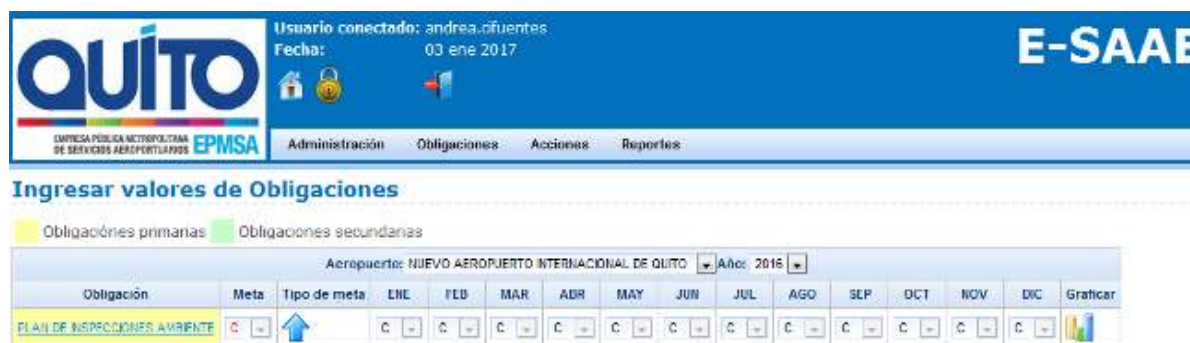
QUITO
EMPRESA PÚBLICA METROPOLITANA DE SERVICIOS AEROPORTUARIOS EPMSA

Usuario conectado: andrea.cifuentes
Fecha: 03 ene 2017

E-SAAE

Administración Obligaciones Acciones Reportes

Ingresar valores de Obligaciones

Obligaciones primarias Obligaciones secundarias

Aeropuerto: NUEVO AEROPUERTO INTERNACIONAL DE QUITO Año: 2016

| Obligación | Meta | Tipo de meta | ENE | FEB | MAR | ABR | MAY | JUN | JUL | AGO | SEP | OCT | NOV | DIC | Graficar |
|---|---|---|---|---|---|---|---|---|---|---|---|---|---|---|---|
| PLAN DE INSPECCIONES AMBIENTE | C | | C | C | C | C | C | C | C | C | C | C | C | C | |